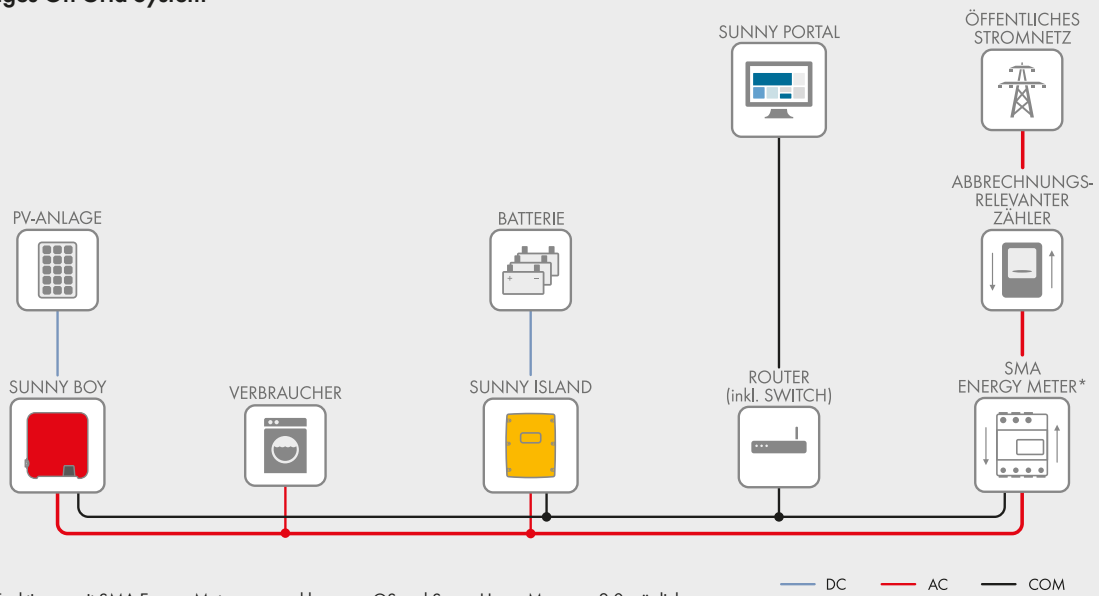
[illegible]ges On-Grid System

SUNNY PORTAL

ÖFFENTLICHES STROMNETZ

ABBRECHNUNGS-RELEVANTER ZÄHLER

PV-ANLAGE

BATTERIE

SUNNY BOY

VERBRAUCHER

SUNNY ISLAND

ROUTER (inkl. SWITCH)

SMA ENERGY METER*

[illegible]

DC AC COM